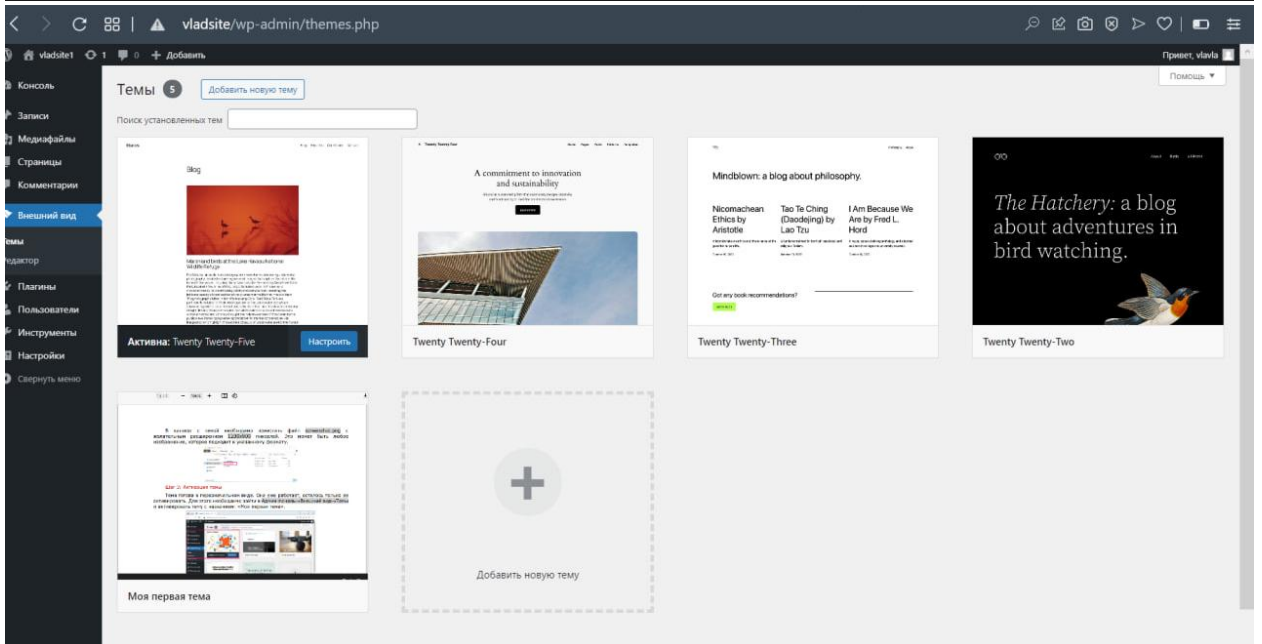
vladsite/wp-admin/themes.php

vladsite1 1 0 + Добавить

Привет, vlavla

Помощь ▼

Консоль
Записи
Медиафайлы
Страницы
Комментарии
Внешний вид
Темы
Редактор
Плагины
Пользователи
Инструменты
Настройки
Свернуть меню

Темы 5 Добавить новую тему

Поиск установленных тем

Blog

A commitment to innovation and sustainability

Mindblown: a blog about philosophy.

Nicomachean Ethics by Aristotle

Tao Te Ching (Daodejing) by Lao Tzu

I Am Because We Are by Fred L. Hord

Got any book recommendations?

*The Hatchery:* a blog about adventures in bird watching.

Активна: Twenty Twenty-Five

Настроить

Twenty Twenty-Four

Twenty Twenty-Three

Twenty Twenty-Two

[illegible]

Моя первая тема

Добавить новую тему